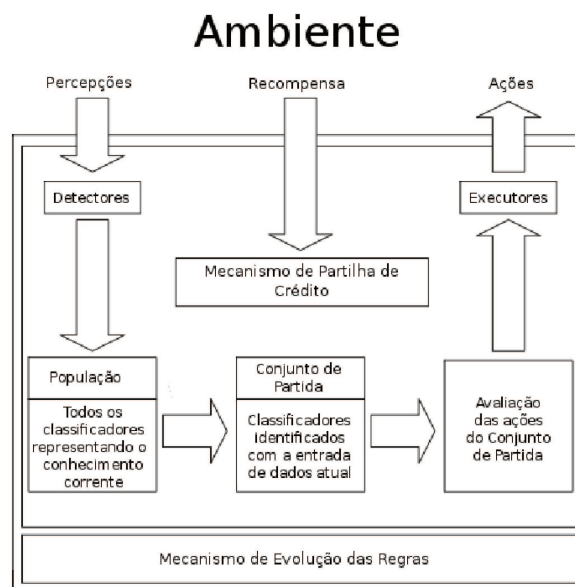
Ambiente

Percepções

Recompensa

Ações

Detectores

Executores

Mecanismo de Partilha de Crédito

População

Todos os classificadores representando o conhecimento corrente

Conjunto de Partida

Classificadores identificados com a entrada de dados atual

Avaliação das ações do Conjunto de Partida

Mecanismo de Evolução das Regras